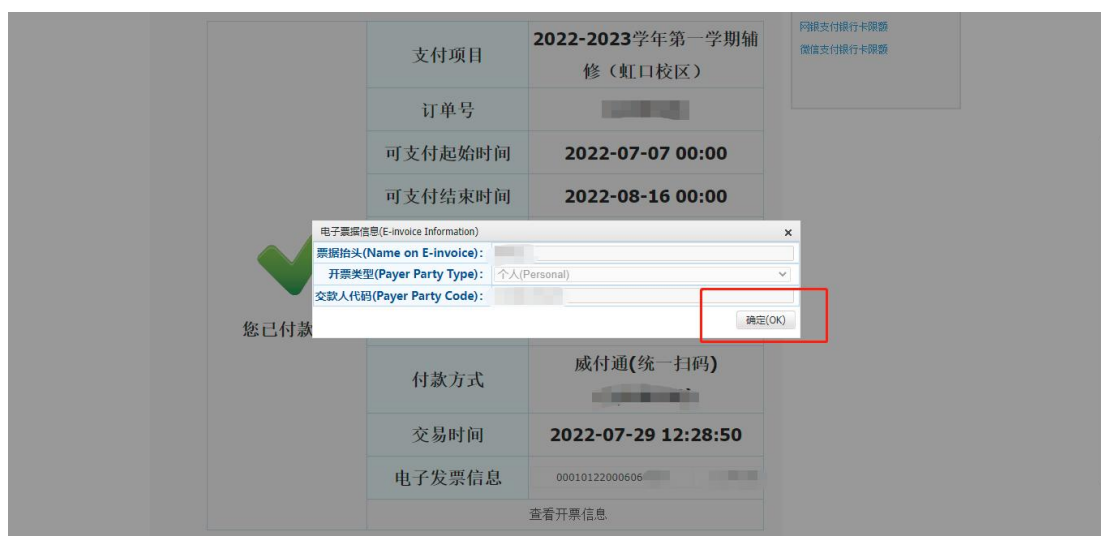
网银支付银行卡限额
微信支付银行卡限额

| 支付项目 | 2022-2023学年第一学期辅修（虹口校区） |
|---|---|
| 订单号 | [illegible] |
| 可支付起始时间 | 2022-07-07 00:00 |
| 可支付结束时间 | 2022-08-16 00:00 |

电子票据信息(E-invoice Information) ×
票据抬头(Name on E-invoice): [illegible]
开票类型(Payer Party Type): 个人(Personal)
交款人代码(Payer Party Code): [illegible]
确定(OK)

您已付款

| 付款方式 | 威付通(统一扫码) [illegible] |
|---|---|
| 交易时间 | 2022-07-29 12:28:50 |
| 电子发票信息 | 00010122000606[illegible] |
| | 查看开票信息 |